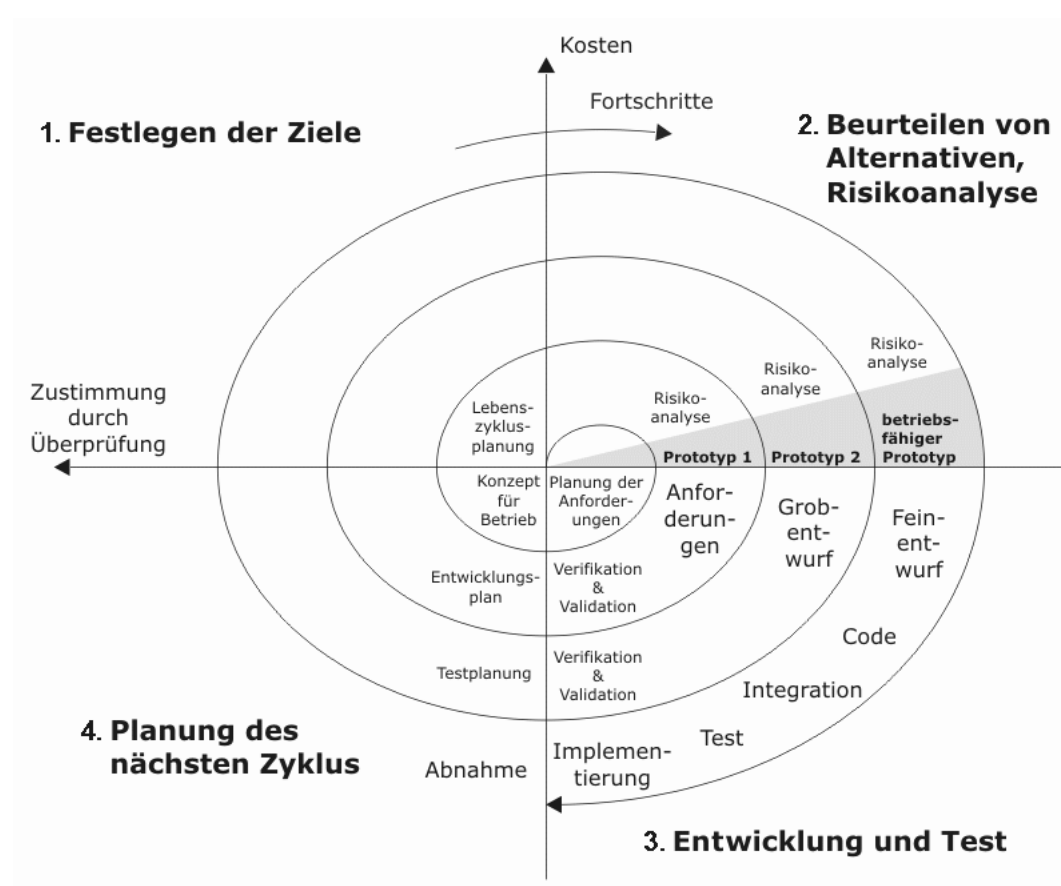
Kosten

Fortschritte

1. Festlegen der Ziele

2. Beurteilen von Alternativen, Risikoanalyse

Zustimmung durch Überprüfung

Risikoanalyse

Risikoanalyse

Risikoanalyse

Lebenszyklusplanung

betriebsfähiger Prototyp

Prototyp 1

Prototyp 2

Konzept für Betrieb

Planung der Anforderungen

Anforderungen

Grobentwurf

Feinentwurf

Entwicklungsplan

Verifikation & Validation

Code

Testplanung

Verifikation & Validation

Integration

4. Planung des nächsten Zyklus

Test

Implementierung

Abnahme

3. Entwicklung und Test